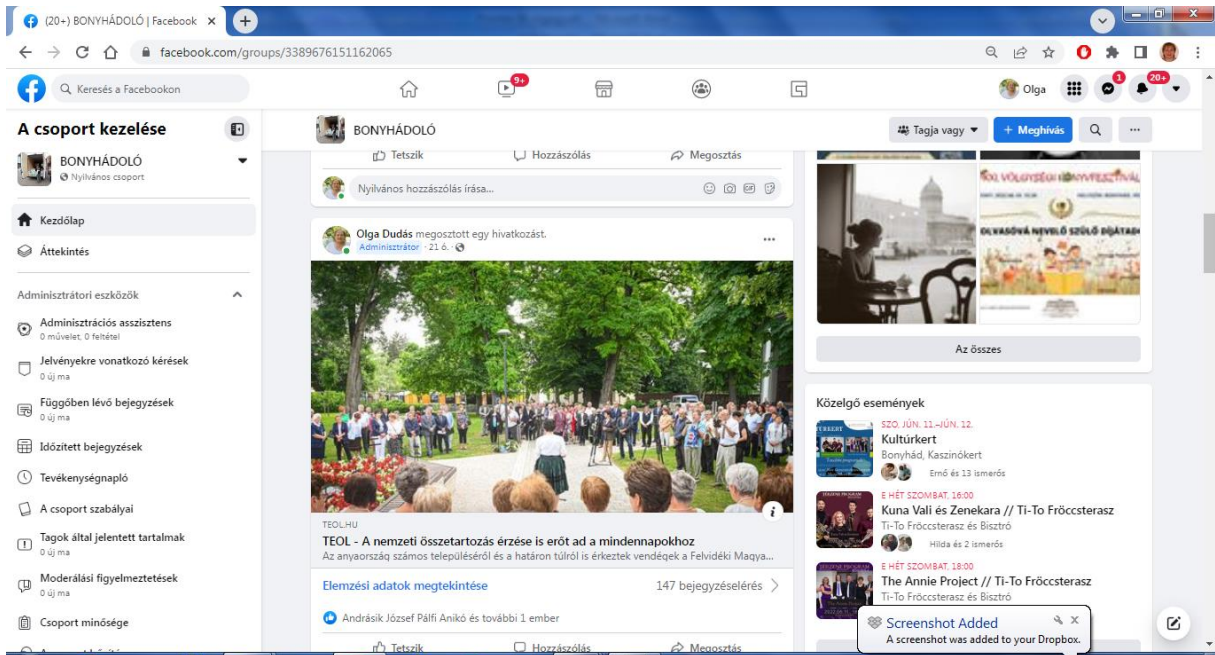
(20+) BONYHÁDOLÓ | Facebook ×

facebook.com/groups/3389676151162065

Keresés a Facebookon

9+

Olga

1

20+

A csoport kezelése

BONYHÁDOLÓ
Nyilvános csoport

Kezdőlap

Áttekintés

Adminisztrátori eszközök

Adminisztrációs asszisztens
0 művelet, 0 feltétel

Jelvényekre vonatkozó kérések
0 új ma

Függőben lévő bejegyzések
0 új ma

Időzített bejegyzések

Tevékenységnapló

A csoport szabályai

Tagok által jelentett tartalmak
0 új ma

Moderálási figyelmeztetések
0 új ma

Csoport minősége

BONYHÁDOLÓ

Tagja vagy

+ Meghívás

Tetszik

Hozzászólás

Megosztás

Nyilvános hozzászólás írása...

Olga Dudás megosztott egy hivatkozást.
Adminisztrátor · 21 ó.

TEOL.HU

TEOL - A nemzeti összetartozás érzése is erőt ad a mindennapokhoz

Az anyaországból számos településéről és a határon túlról is érkeztek vendégek a Felvidéki Magya...

Elemzési adatok megtekintése

147 bejegyzéselérés

Andrásik József Pálfi Anikó és további 1 ember

Tetszik

Hozzászólás

Megosztás

OLVASÓVÁ NEVELŐ SZÜLŐ DÍJÁTADÓ

Az összes

Közelgő események

SZO, JÚN. 11.–JÚN. 12.
Kultúrkert
Bonyhád, Kaszinókert
Ernő és 13 ismerős

E HÉT SZOMBAT, 16:00
Kuna Vali és Zenekara // Ti-To Fröccsterasz
Ti-To Fröccsterasz és Bisztró
Hilda és 2 ismerős

E HÉT SZOMBAT, 18:00
The Annie Project // Ti-To Fröccsterasz
Ti-To Fröccsterasz és Bisztró

Screenshot Added
A screenshot was added to your Dropbox.